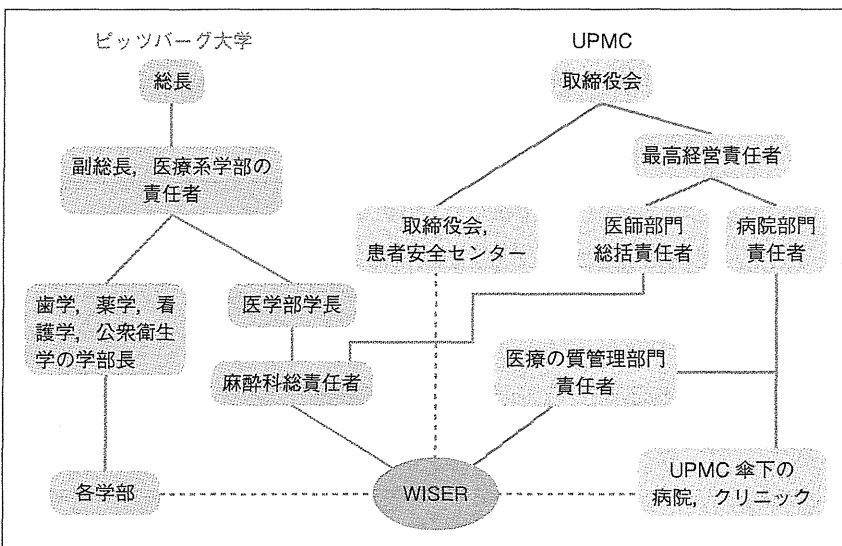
ピッツバーグ大学

総長

副総長，医療系学部の責任者

歯学，薬学，看護学，公衆衛生学の学部長

医学部学長

麻酔科総責任者

各学部

UPMC

取締役会

最高経営責任者

取締役会，患者安全センター

医師部門総括責任者

病院部門責任者

医療の質管理部門責任者

WISER

UPMC 傘下の病院，クリニック